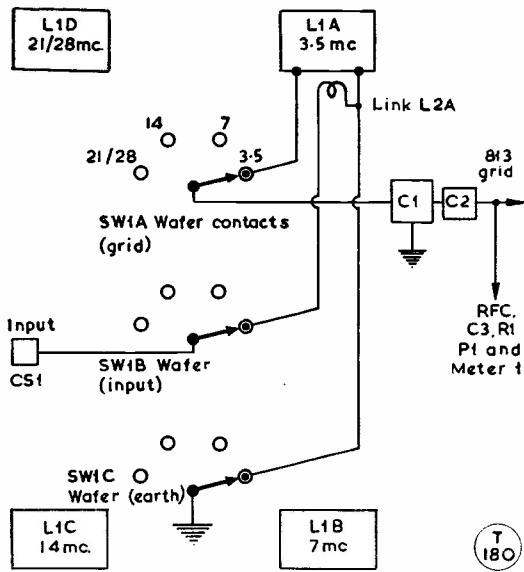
L1D 21/28mc.

L1A 3·5 mc

Link L2A

14

7

21/28

3·5

SW1A Wafer contacts (grid)

C1

C2

813 grid

RFC, C3, R1 P1 and Meter 1

Input

CS1

SW1B Wafer (input)

SW1C Wafer (earth)

L1C 14mc.

L1B 7mc

T 180